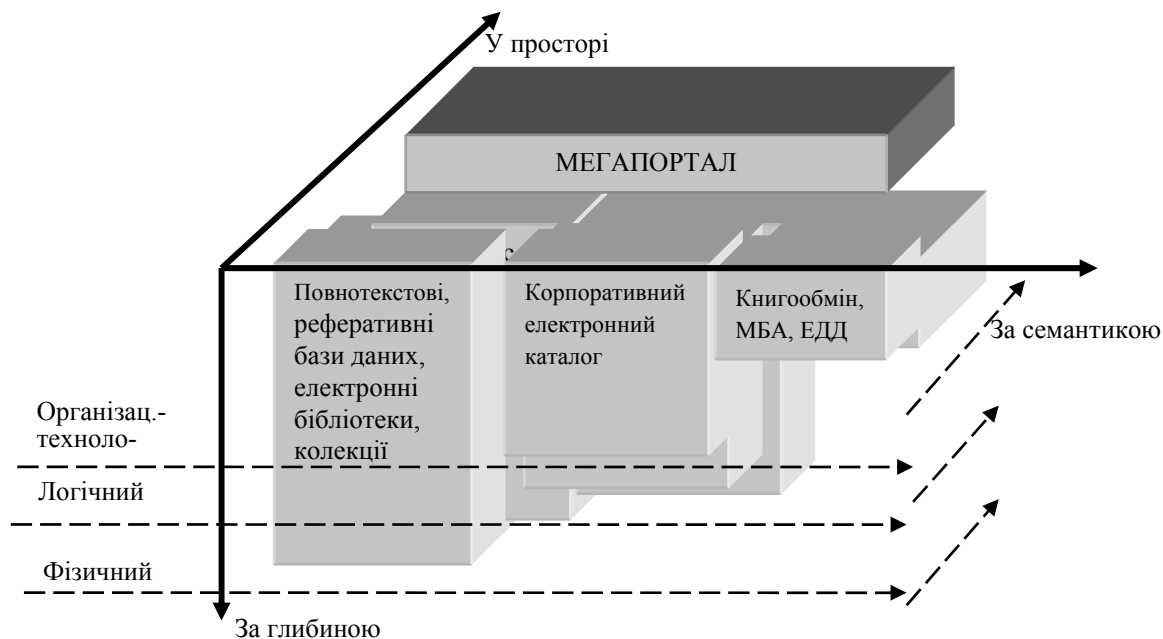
У просторі

МЕГАПОРТАЛ

Повнотекстові, реферативні бази даних, електронні бібліотеки, колекції

Корпоративний електронний каталог

Книгообмін, МБА, ЕДД

За семантикою

Організац.-техноло-

Логічний

Фізичний

За глибиною